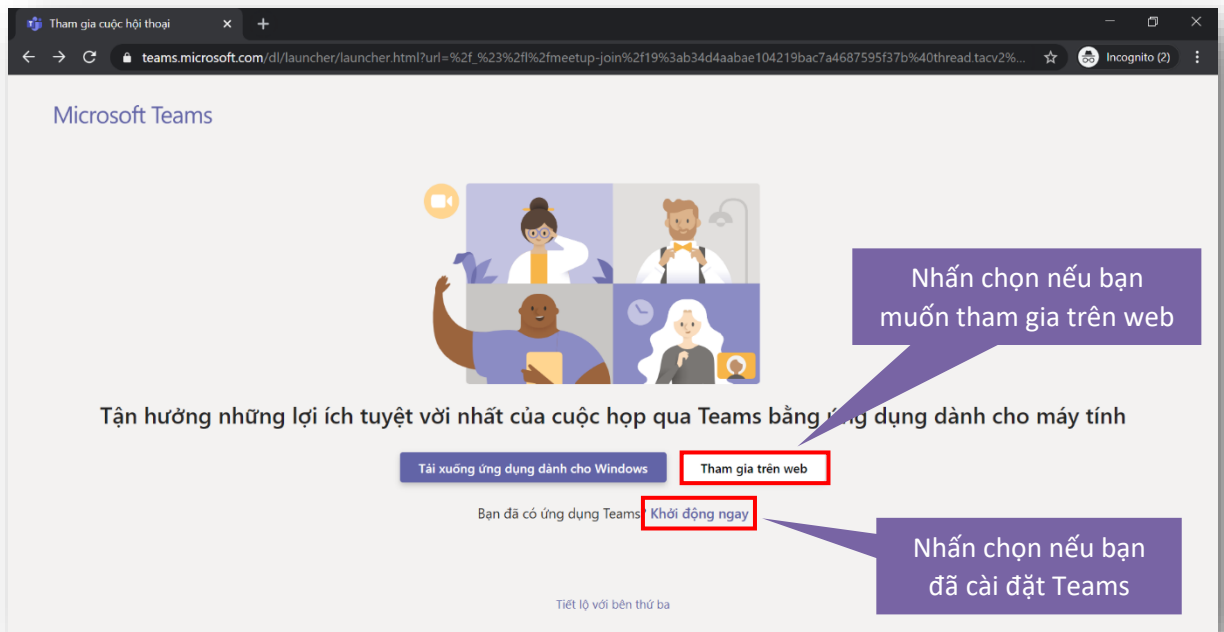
Tham gia cuộc hội thoại

teams.microsoft.com/dl/launcher/launcher.html?url=%2f_%23%2fl%2fmeetup-join%2f19%3ab34d4aabae104219bac7a4687595f37b%40thread.tacv2%...

Incognito (2)

Microsoft Teams

Nhấn chọn nếu bạn muốn tham gia trên web

Tận hưởng những lợi ích tuyệt vời nhất của cuộc họp qua Teams bằng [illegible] dụng dành cho máy tính

Tải xuống ứng dụng dành cho Windows

Tham gia trên web

Bạn đã có ứng dụng Teams? Khởi động ngay

Nhấn chọn nếu bạn đã cài đặt Teams

Tiết lộ với bên thứ ba